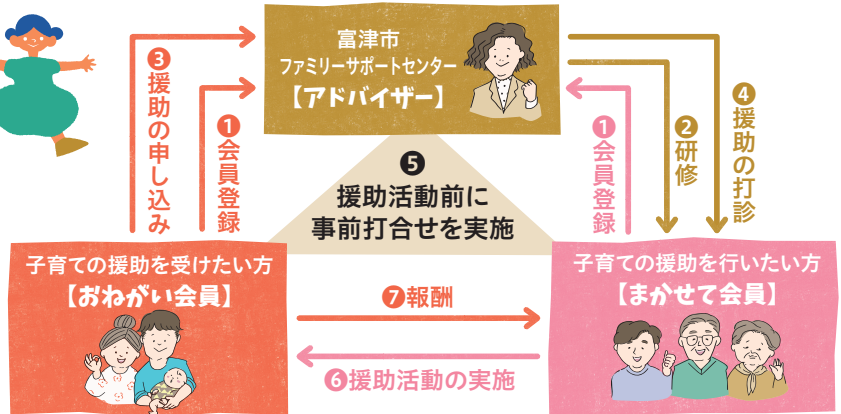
富津市
ファミリーサポートセンター
【アドバイザー】

❸援助の申し込み

❶会員登録

❶会員登録

❷研修

❹援助の打診

❺
援助活動前に
事前打合せを実施

子育ての援助を受けたい方
【おねがい会員】

子育ての援助を行いたい方
【まかせて会員】

❼報酬

❻援助活動の実施